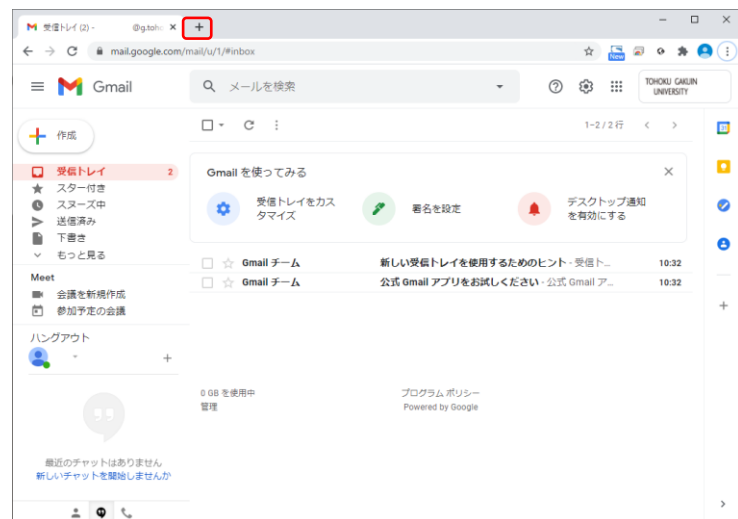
M 受信トレイ (2) - @g.toho ×
+

mail.google.com/mail/u/1/#inbox

New

Gmail

メールを検索

TOHOKU GAKUIN UNIVERSITY

作成

受信トレイ 2
スター付き
スヌーズ中
送信済み
下書き
もっと見る

Meet
会議を新規作成
参加予定の会議

ハングアウト

最近のチャットはありません
新しいチャットを開始しませんか

1–2 / 2 行

Gmail を使ってみる

受信トレイをカスタマイズ

署名を設定

デスクトップ通知を有効にする

Gmail チーム 新しい受信トレイを使用するためのヒント - 受信ト… 10:32
Gmail チーム 公式 Gmail アプリをお試しください - 公式 Gmail ア… 10:32

0 GB を使用中
管理

プログラム ポリシー
Powered by Google